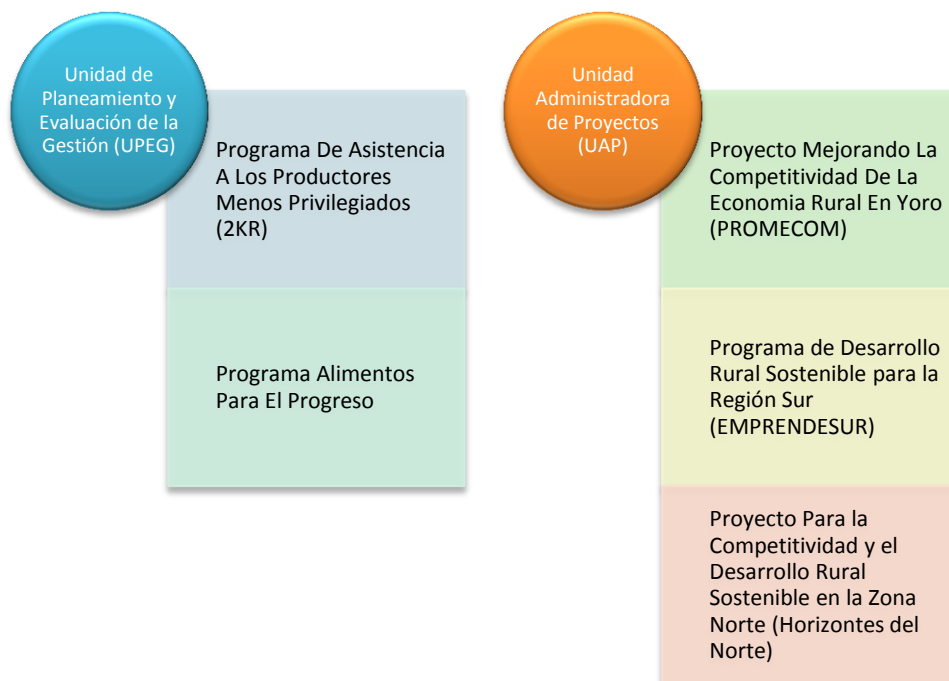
Unidad de Planeamiento y Evaluación de la Gestión (UPEG)

Programa De Asistencia A Los Productores Menos Privilegiados (2KR)

Programa Alimentos Para El Progreso

Unidad Administradora de Proyectos (UAP)

Proyecto Mejorando La Competitividad De La Economia Rural En Yoro (PROMECOM)

Programa de Desarrollo Rural Sostenible para la Región Sur (EMPRENDESUR)

Proyecto Para la Competitividad y el Desarrollo Rural Sostenible en la Zona Norte (Horizontes del Norte)